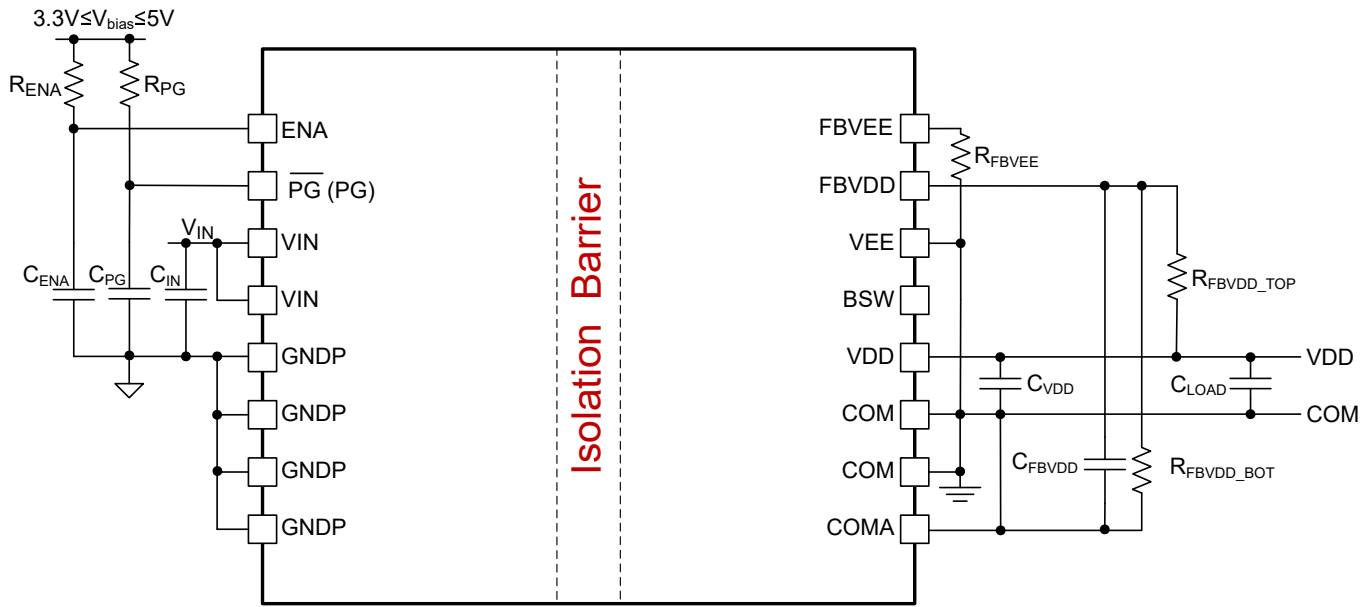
$3.3V \leq V_{bias} \leq 5V$

$R_{ENA}$ $R_{PG}$

ENA

$\overline{PG}$ (PG)

$V_{IN}$

VIN

VIN

$C_{ENA}$ $C_{PG}$ $C_{IN}$

GNDP

GNDP

GNDP

GNDP

Isolation Barrier

FBVEE

$R_{FBVEE}$

FBVDD

VEE

BSW

VDD

COM

COM

COMA

$R_{FBVDD\_TOP}$

VDD

$C_{VDD}$

$C_{LOAD}$

COM

$C_{FBVDD}$

$R_{FBVDD\_BOT}$